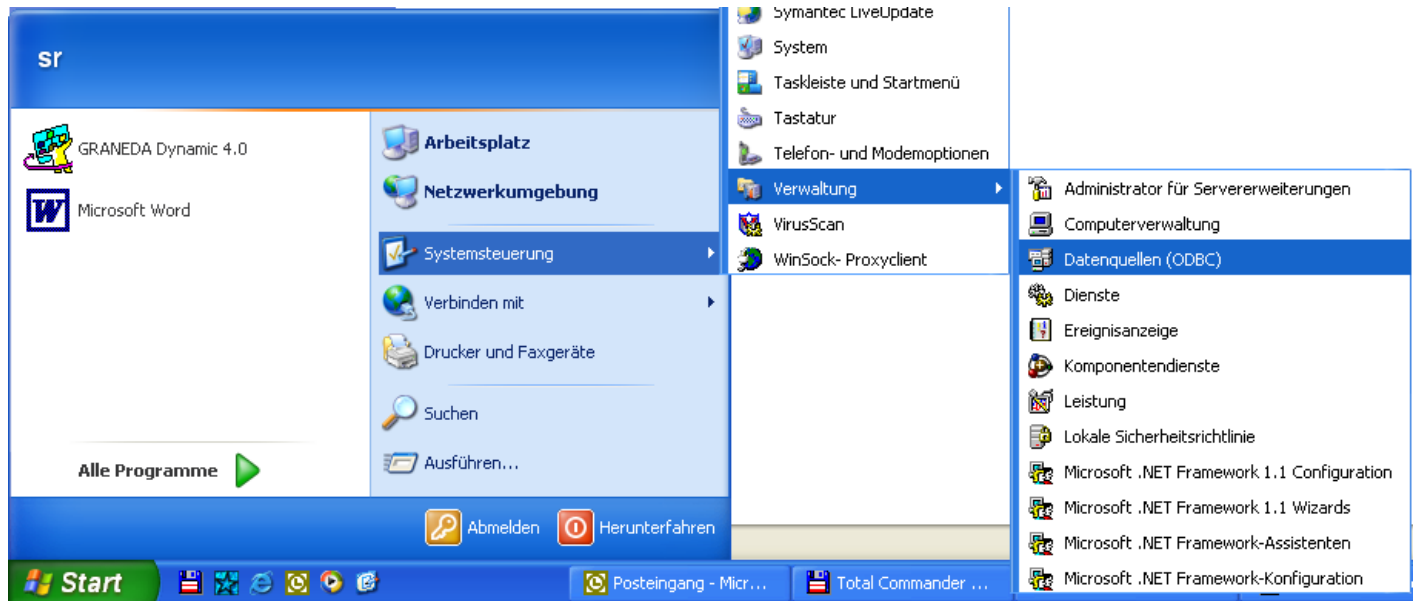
sr

GRANEDA Dynamic 4.0

Microsoft Word

Alle Programme

Arbeitsplatz

Netzwerkumgebung

Systemsteuerung

Verbinden mit

Drucker und Faxgeräte

Suchen

Ausführen...

Symantec LiveUpdate

System

Taskleiste und Startmenü

Tastatur

Telefon- und Modemoptionen

Verwaltung

VirusScan

WinSock- Proxyclient

Administrator für Servererweiterungen

Computerverwaltung

Datenquellen (ODBC)

Dienste

Ereignisanzeige

Komponentendienste

Leistung

Lokale Sicherheitsrichtlinie

Microsoft .NET Framework 1.1 Configuration

Microsoft .NET Framework 1.1 Wizards

Microsoft .NET Framework-Assistenten

Microsoft .NET Framework-Konfiguration

Abmelden

Herunterfahren

Start

Posteingang - Micr...

Total Commander ...